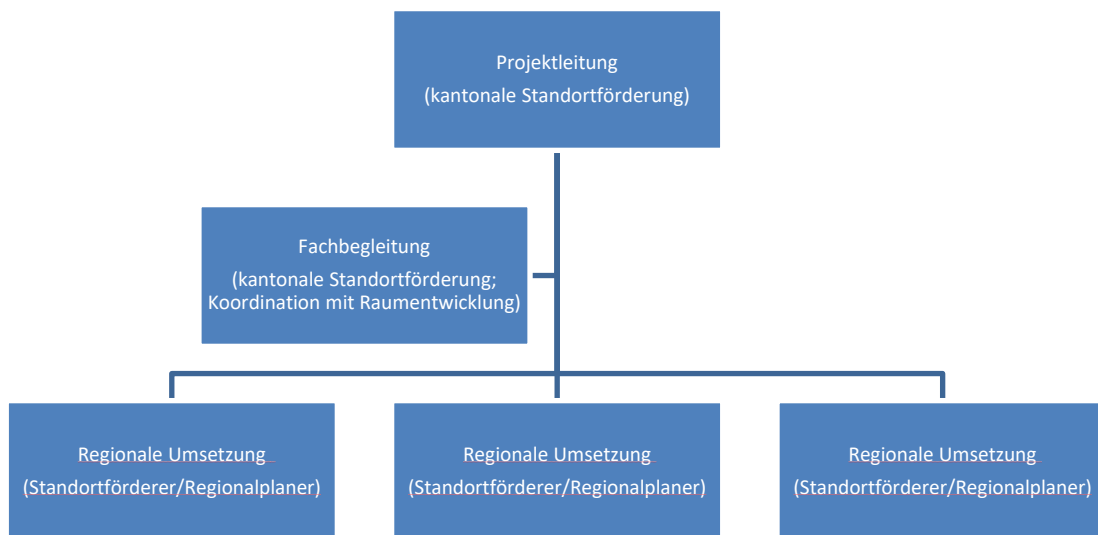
Projektleitung
(kantonale Standortförderung)

Fachbegleitung
(kantonale Standortförderung; Koordination mit Raumentwicklung)

Regionale Umsetzung
(Standortförderer/Regionalplaner)

Regionale Umsetzung
(Standortförderer/Regionalplaner)

Regionale Umsetzung
(Standortförderer/Regionalplaner)